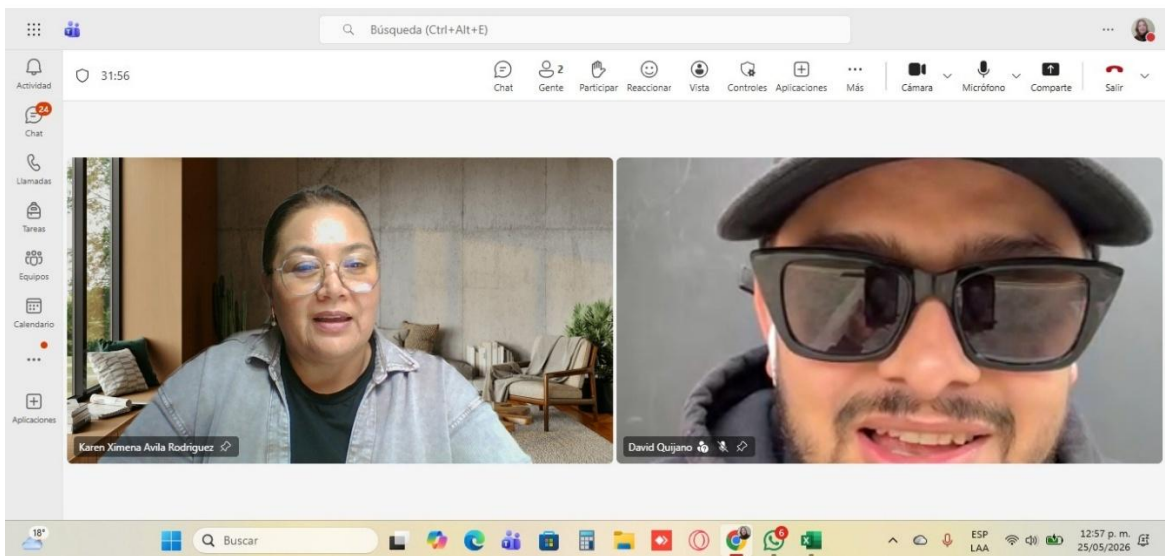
Búsqueda (Ctrl+Alt+E)

...

Actividad

24
Chat

Llamadas

Tareas

Equipos

Calendario

...

Aplicaciones

31:56

Chat

2
Gente

Participar

Reaccionar

Vista

Controles

Aplicaciones

...
Más

Cámara

Micrófono

Comparte

Salir

Karen Ximena Avila Rodriguez

David Quijano

18°

Buscar

ESP
LAA

12:57 p. m.
25/05/2026